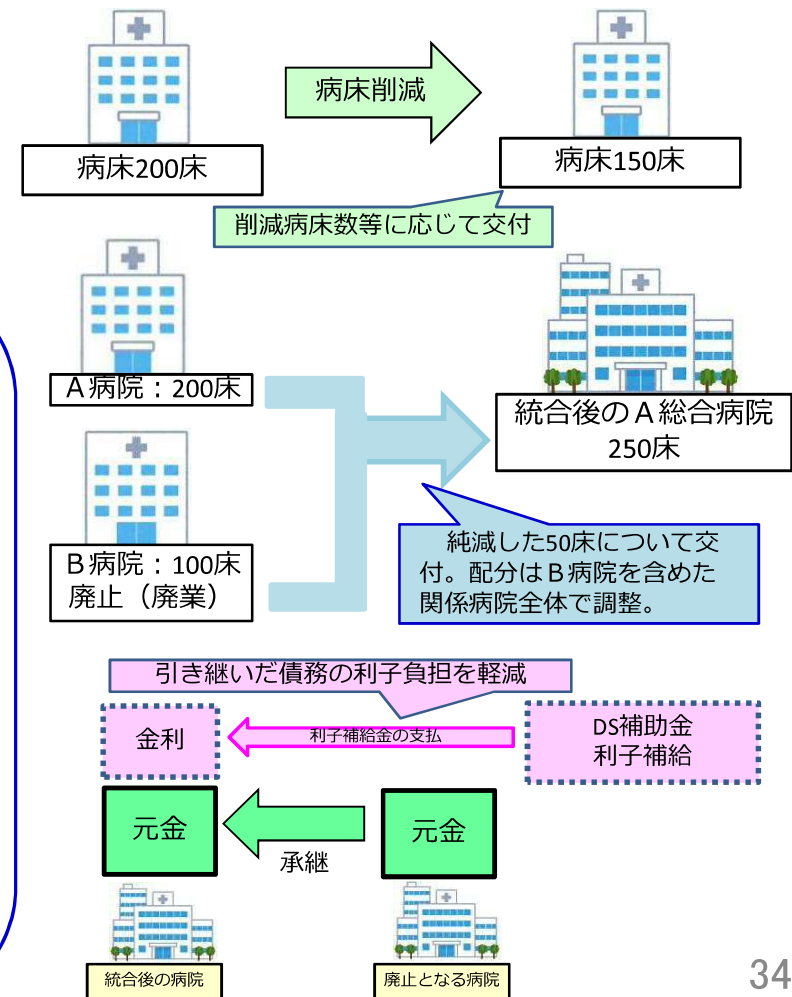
病床削減

病床200床

病床150床

削減病床数等に応じて交付

Ａ病院：200床

Ｂ病院：100床
廃止（廃業）

統合後のＡ総合病院
250床

純減した50床について交付。配分はＢ病院を含めた関係病院全体で調整。

引き継いだ債務の利子負担を軽減

金利

利子補給金の支払

DS補助金
利子補給

元金

承継

元金

統合後の病院

廃止となる病院

34